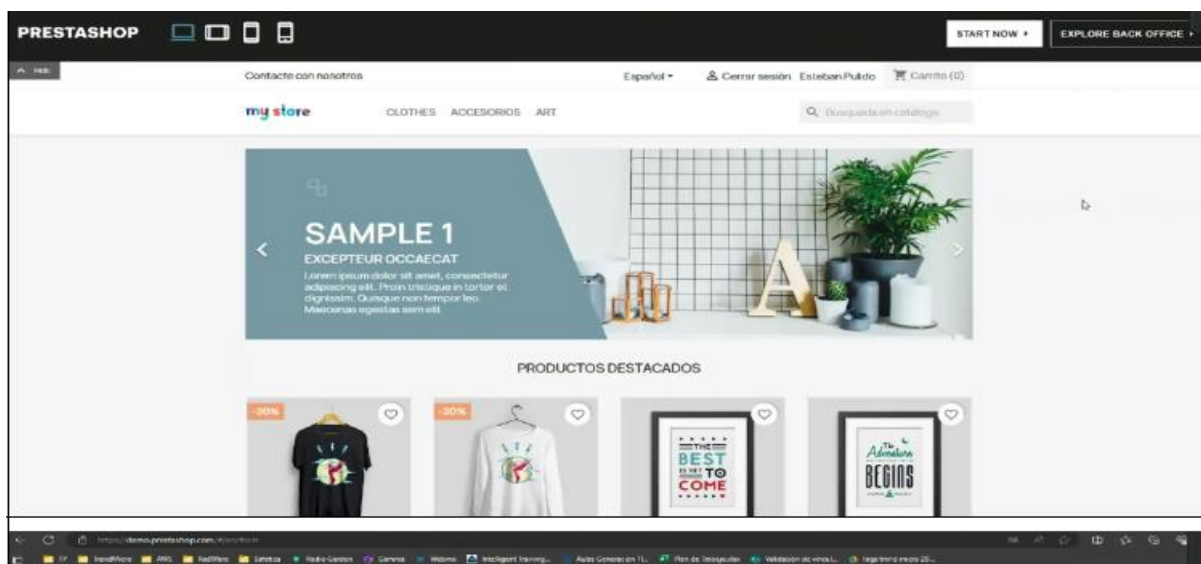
PRESTASHOP

START NOW ▸

EXPLORE BACK OFFICE ▸

^ Hide

Contacte con nosotros

Español ▾

Cerrar sesión Esteban Pulido

Carrito (0)

my store

CLOTHES ACCESORIOS ART

Búsqueda en catálogo

SAMPLE 1

EXCEPTEUR OCCAECAT

Lorem ipsum dolor sit amet, consectetur adipiscing elit. Proin tristique in tortor et dignissim. Quisque non tempor leo. Maecenas egestas sem elit.

PRODUCTOS DESTACADOS

-20%

-20%

THE BEST IS YET TO COME

The Adventure BEGINS

https://demo.prestashop.com/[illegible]

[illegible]